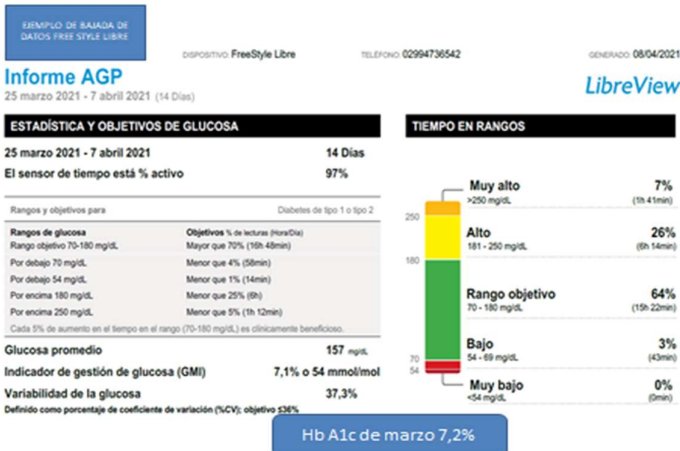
EJEMPLO DE BAJADA DE DATOS FREE STYLE LIBRE

DISPOSITIVO: FreeStyle Libre TELÉFONO: 02994736542 GENERADO: 08/04/2021

Informe AGP
25 marzo 2021 - 7 abril 2021 (14 Días)

LibreView

ESTADÍSTICA Y OBJETIVOS DE GLUCOSA

25 marzo 2021 - 7 abril 2021 14 Días
El sensor de tiempo está % activo 97%

Rangos y objetivos para Diabetes de tipo 1 o tipo 2

| Rangos de glucosa | Objetivos % de lecturas (Hora/Día) |
|---|---|
| Rango objetivo 70-180 mg/dL | Mayor que 70% (16h 48min) |
| Por debajo 70 mg/dL | Menor que 4% (58min) |
| Por debajo 54 mg/dL | Menor que 1% (14min) |
| Por encima 180 mg/dL | Menor que 25% (6h) |
| Por encima 250 mg/dL | Menor que 5% (1h 12min) |

Cada 5% de aumento en el tiempo en el rango (70-180 mg/dL) es clínicamente beneficioso.

Glucosa promedio 157 mg/dL
Indicador de gestión de glucosa (GMI) 7,1% o 54 mmol/mol
Variabilidad de la glucosa 37,3%
Definido como porcentaje de coeficiente de variación (%CV); objetivo ≤36%

TIEMPO EN RANGOS

250
180
70
54

Muy alto 7%
>250 mg/dL (1h 41min)

Alto 26%
181 - 250 mg/dL (6h 14min)

Rango objetivo 64%
70 - 180 mg/dL (15h 22min)

Bajo 3%
54 - 69 mg/dL (43min)

Muy bajo 0%
<54 mg/dL (0min)

Hb A1c de marzo 7,2%